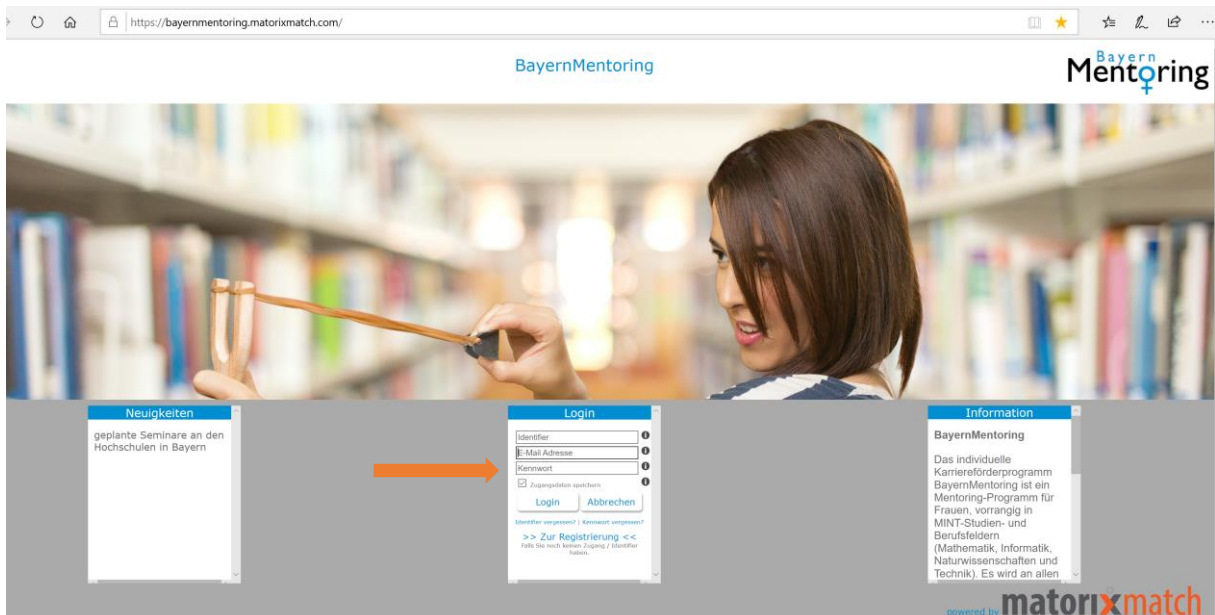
https://bayernmentoring.matorixmatch.com/

BayernMentoring

Bayern Mentoring

Neuigkeiten

geplante Seminare an den Hochschulen in Bayern

Login

Identifier

E-Mail Adresse

Kennwort

Zugangsdaten speichern

Login

Abbrechen

Identifier vergessen? | Kennwort vergessen?

>> Zur Registrierung <<

Falls Sie noch keinen Zugang / Identifier haben.

Information

BayernMentoring

Das individuelle Karriereförderprogramm BayernMentoring ist ein Mentoring-Programm für Frauen, vorrangig in MINT-Studien- und Berufsfeldern (Mathematik, Informatik, Naturwissenschaften und Technik). Es wird an allen

powered by matorixmatch